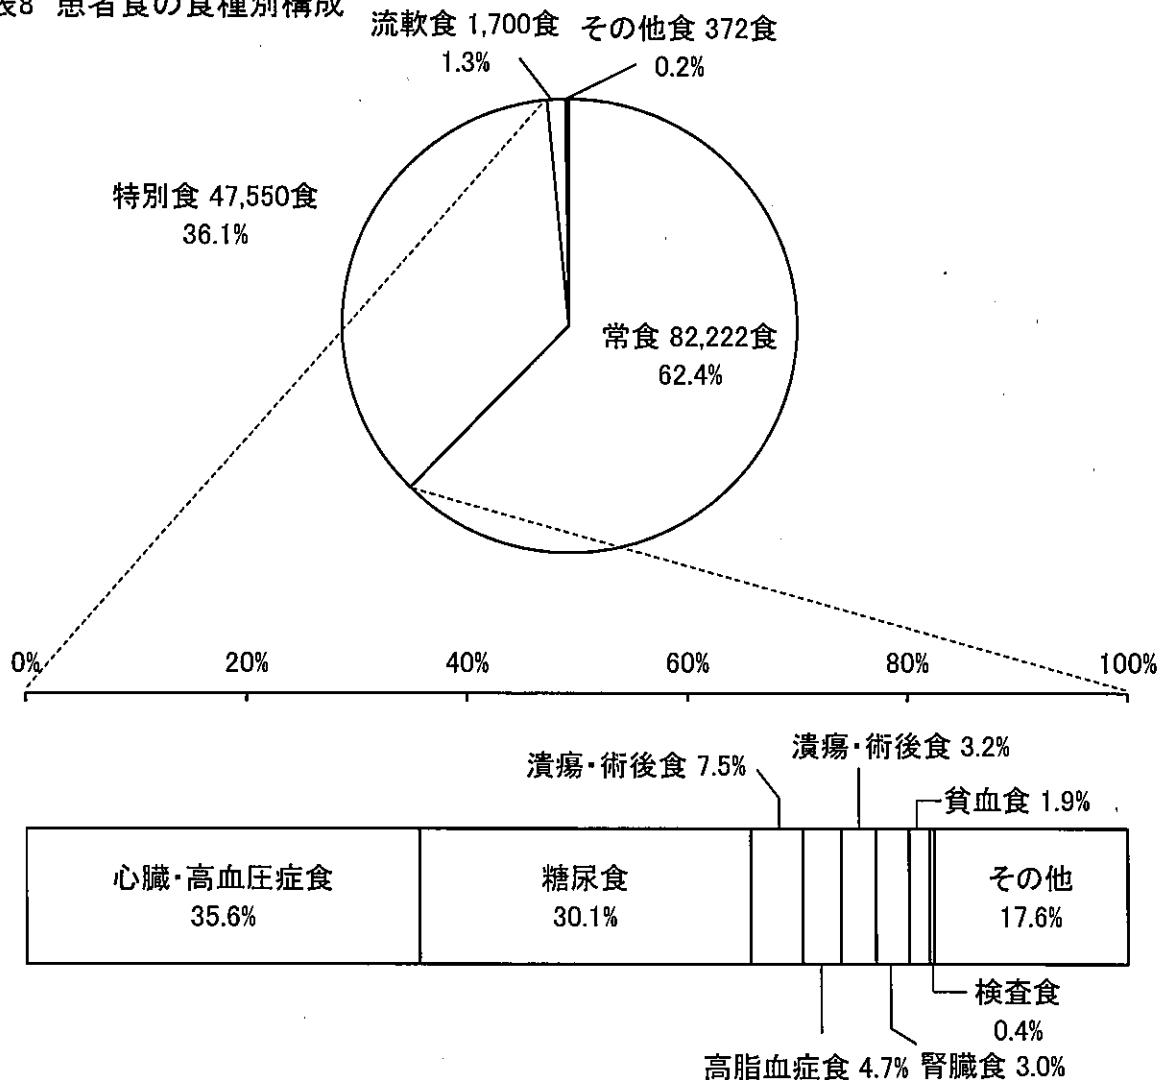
表8 患者食の食種別構成

流軟食 1,700食 1.3%

その他食 372食 0.2%

特別食 47,550食 36.1%

常食 82,222食 62.4%

0%
20%
40%
60%
80%
100%

潰瘍・術後食 7.5%

潰瘍・術後食 3.2%

貧血食 1.9%

心臓・高血圧症食 35.6%

糖尿食 30.1%

その他 17.6%

検査食 0.4%

高脂血症食 4.7%

腎臓食 3.0%